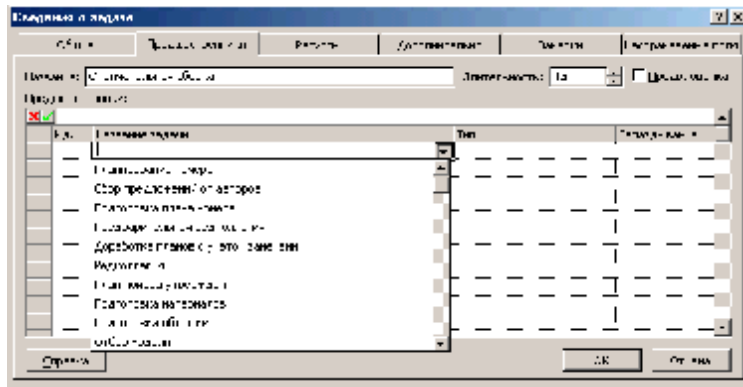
Сведения о задаче

Общие | Предшественники | Ресурсы | Дополнительно | Заметки | Настраиваемые поля

Название: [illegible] | Длительность: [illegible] | Предварительная

Предшественники:

| Ид. | Название задачи | Тип | Запаздывание |
|---|---|---|---|

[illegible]
Сбор предложений от авторов
Подготовка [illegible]
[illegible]
Доработка плана с учетом замечаний
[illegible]
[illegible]
Подготовка материалов
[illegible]
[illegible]

Справка | ОК | Отмена